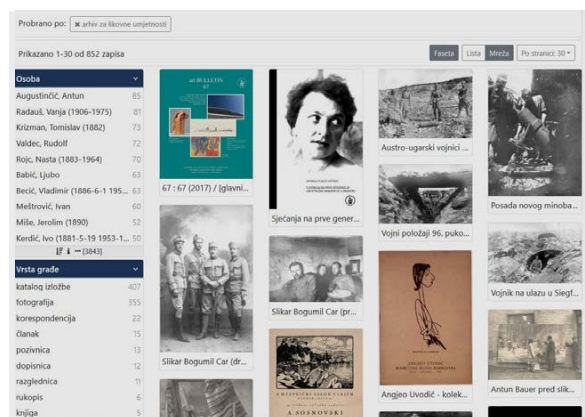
Probrano po: ✖ arhiv za likovne umjetnosti

Prikazano 1-30 od 852 zapisa

Faseta Lista Mreža Po stranici: 30

Osoba

| | |
|---|---|
| Augustinčić, Antun | 85 |
| Radauš, Vanja (1906-1975) | 81 |
| Krizman, Tomislav (1882) | 73 |
| Valdec, Rudolf | 72 |
| Rojc, Nasta (1883-1964) | 70 |
| Babić, Ljubo | 63 |
| Becić, Vladimir (1886-6-1 195... | 63 |
| Meštrović, Ivan | 60 |
| Miše, Jerolim (1890) | 52 |
| Kerdić, Ivo (1881-5-19 1953-1... | 50 |

[3843]

Vrsta građe

| | |
|---|---|
| katalog izložbe | 407 |
| fotografija | 355 |
| korespondencija | 22 |
| članak | 15 |
| pozivnica | 13 |
| dopisnica | 12 |
| razglednica | 11 |
| rukopis | 6 |
| knjiga | 5 |

art BULLETIN 67

67 : 67 (2017) / [glavni...

Sjećanja na prve gener...

Austro-ugarski vojnici ...

Vojni položaji 96. puko...

Posada novog minoba...

Vojnik na ulazu u Siegf...

Slikar Bogumil Car (dr...

Slikar Bogumil Car (pr...

Angjeo Uvodić - kolek...

Antun Bauer pred slik...

A. SOSNOWSKI